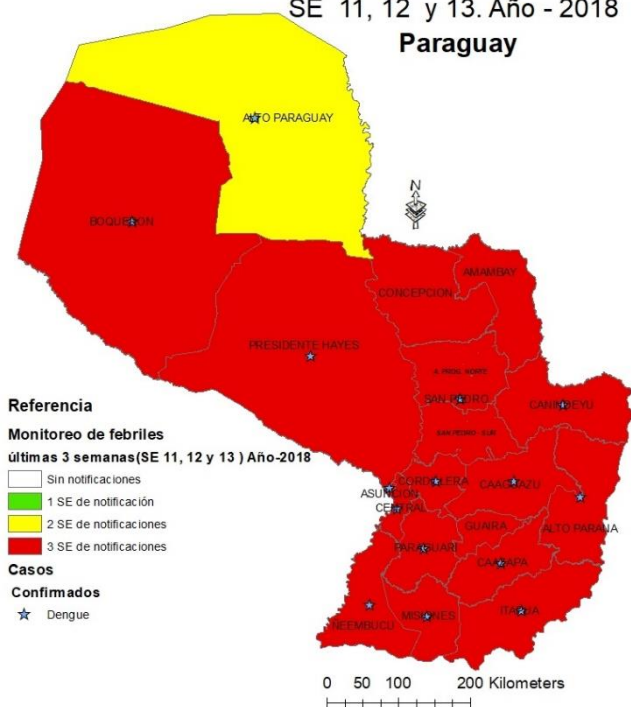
SE 11, 12 y 13. Año - 2018
Paraguay

ALTO PARAGUAY
BOQUERON
N
AMAMBAY
CONCEPCION
PRESIDENTE HAYES
S. PEDRO NORTE
SAN PEDRO
CANINDEYU
SAN PEDRO - SUR
CORDILLERA
CAAGUAZU
ASUNCION
CENTRAL
GUAIRA
ALTO PARANA
PARAGUARI
CAAZAPA
ÑEEMBUCU
MISIONES
ITAPUA

Referencia
Monitoreo de febriles
últimas 3 semanas(SE 11, 12 y 13 ) Año-2018
Sin notificaciones
1 SE de notificación
2 SE de notificaciones
3 SE de notificaciones
Casos
Confirmados
Dengue

0 50 100 200 Kilometers